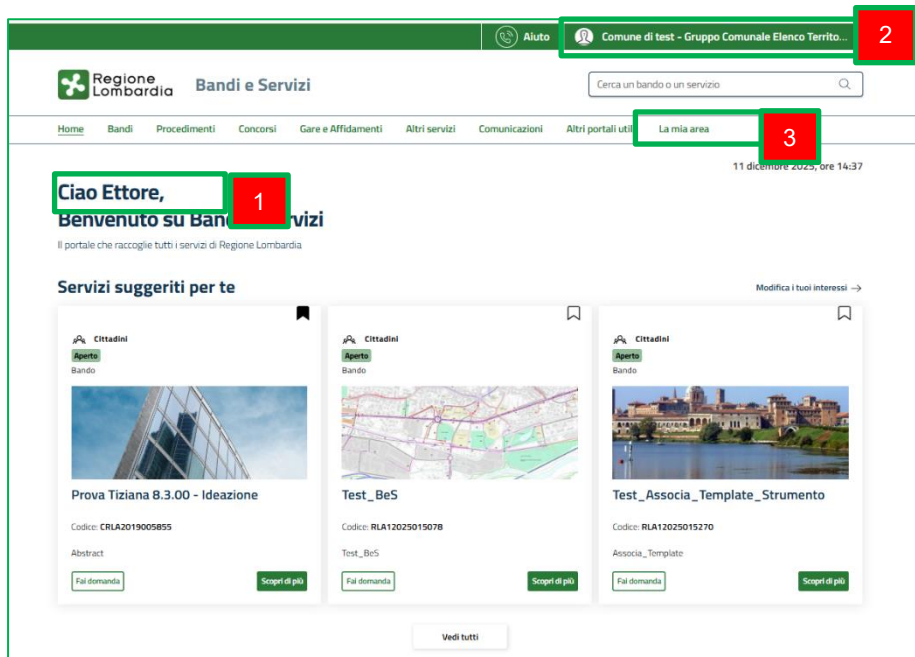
Aiuto

Comune di test - Gruppo Comunale Elenco Territo...

2

Regione Lombardia

Bandi e Servizi

Cerca un bando o un servizio

Home Bandi Procedimenti Concorsi Gare e Affidamenti Altri servizi Comunicazioni Altri portali util La mia area

3

11 dicembre 2025, ore 14:37

Ciao Ettore,

1

Benvenuto su Band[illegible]rvizi

Il portale che raccoglie tutti i servizi di Regione Lombardia

Servizi suggeriti per te

Modifica i tuoi interessi →

Cittadini
Aperto
Bando

Prova Tiziana 8.3.00 - Ideazione

Codice: CRLA2019005855

Abstract

Fai domanda
Scopri di più

Cittadini
Aperto
Bando

Test_BeS

Codice: RLA12025015078

Test_BeS

Fai domanda
Scopri di più

Cittadini
Aperto
Bando

Test_Associa_Template_Strumento

Codice: RLA12025015270

Associa_Template

Fai domanda
Scopri di più

Vedi tutti